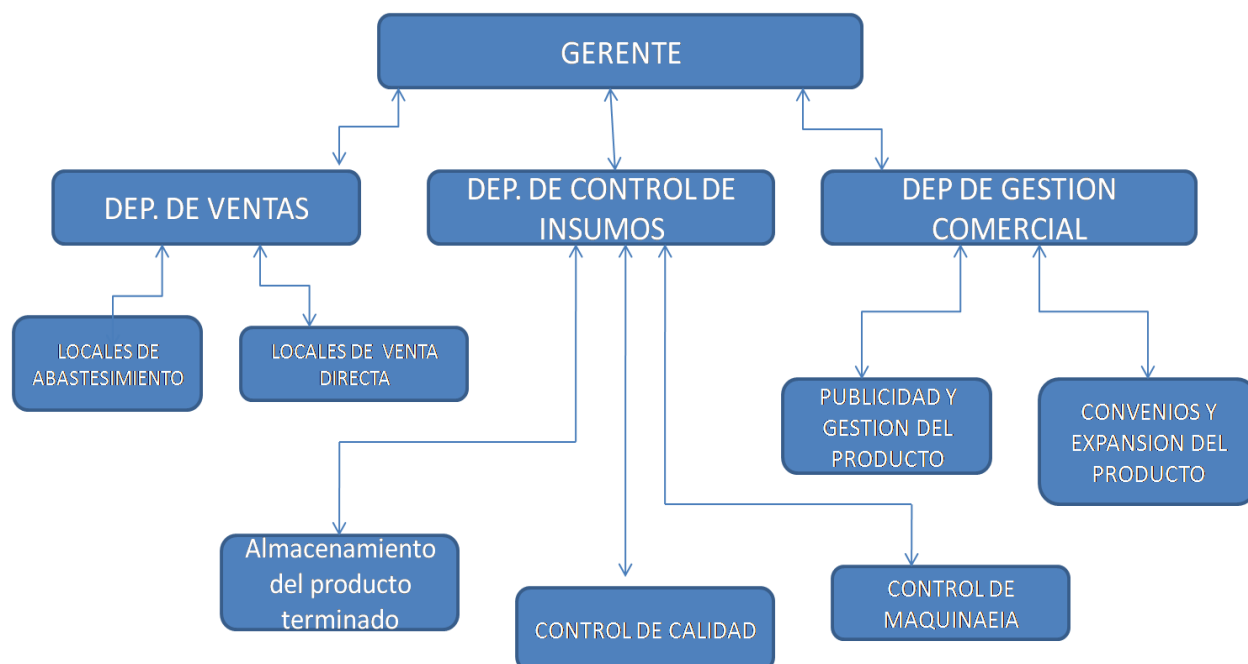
GERENTE

DEP. DE VENTAS

DEP. DE CONTROL DE INSUMOS

DEP DE GESTION COMERCIAL

LOCALES DE ABASTESIMIENTO

LOCALES DE VENTA DIRECTA

PUBLICIDAD Y GESTION DEL PRODUCTO

CONVENIOS Y EXPANSION DEL PRODUCTO

Almacenamiento del producto terminado

CONTROL DE CALIDAD

CONTROL DE MAQUINAEIA